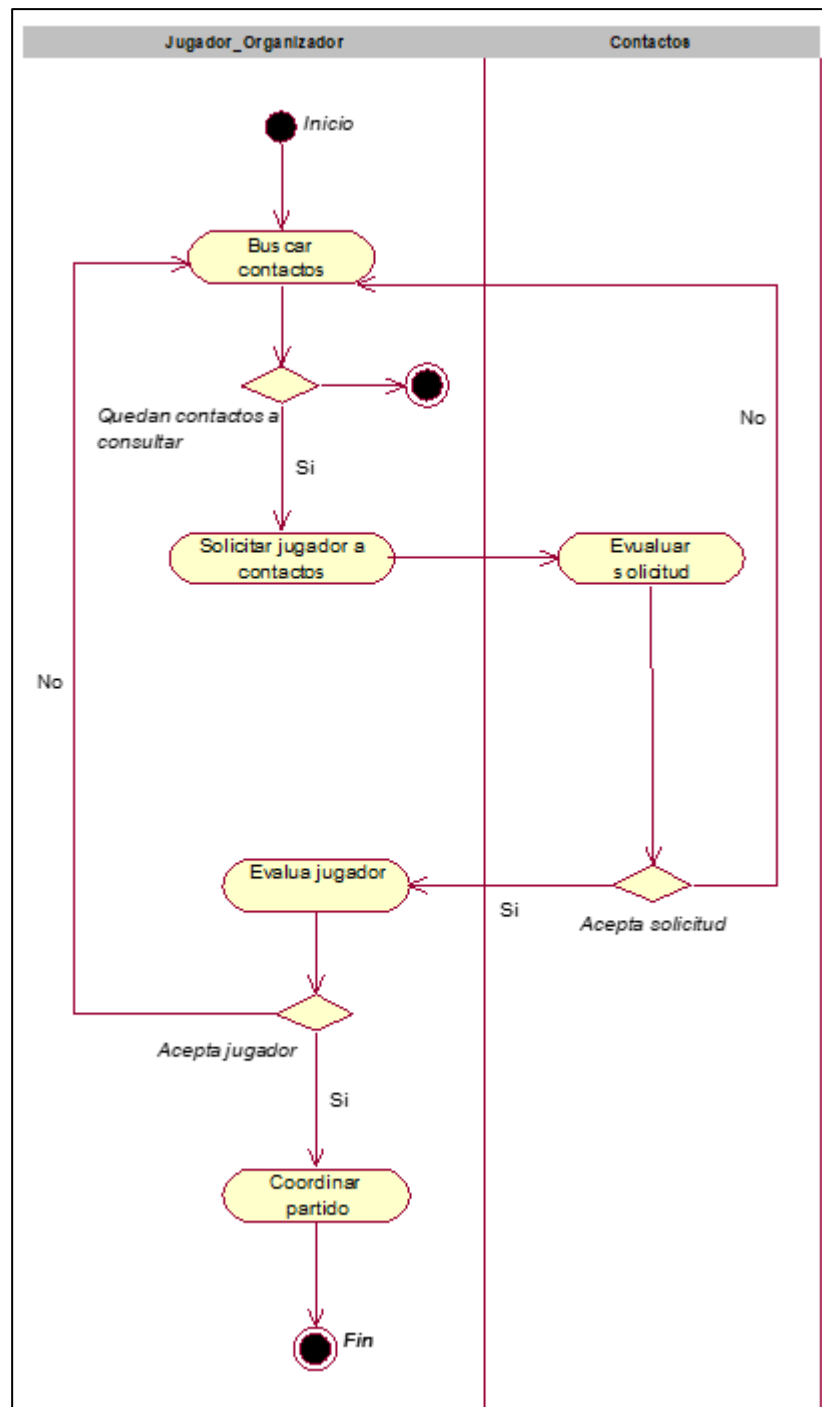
Jugador_Organizador

Contactos

Inicio

Bus car contactos

Quedan contactos a consultar

Si

No

Solicitar jugador a contactos

Evualuar s olicitud

No

Evalua jugador

Si

Acepta solicitud

Acepta jugador

Si

Coordinar partido

Fin